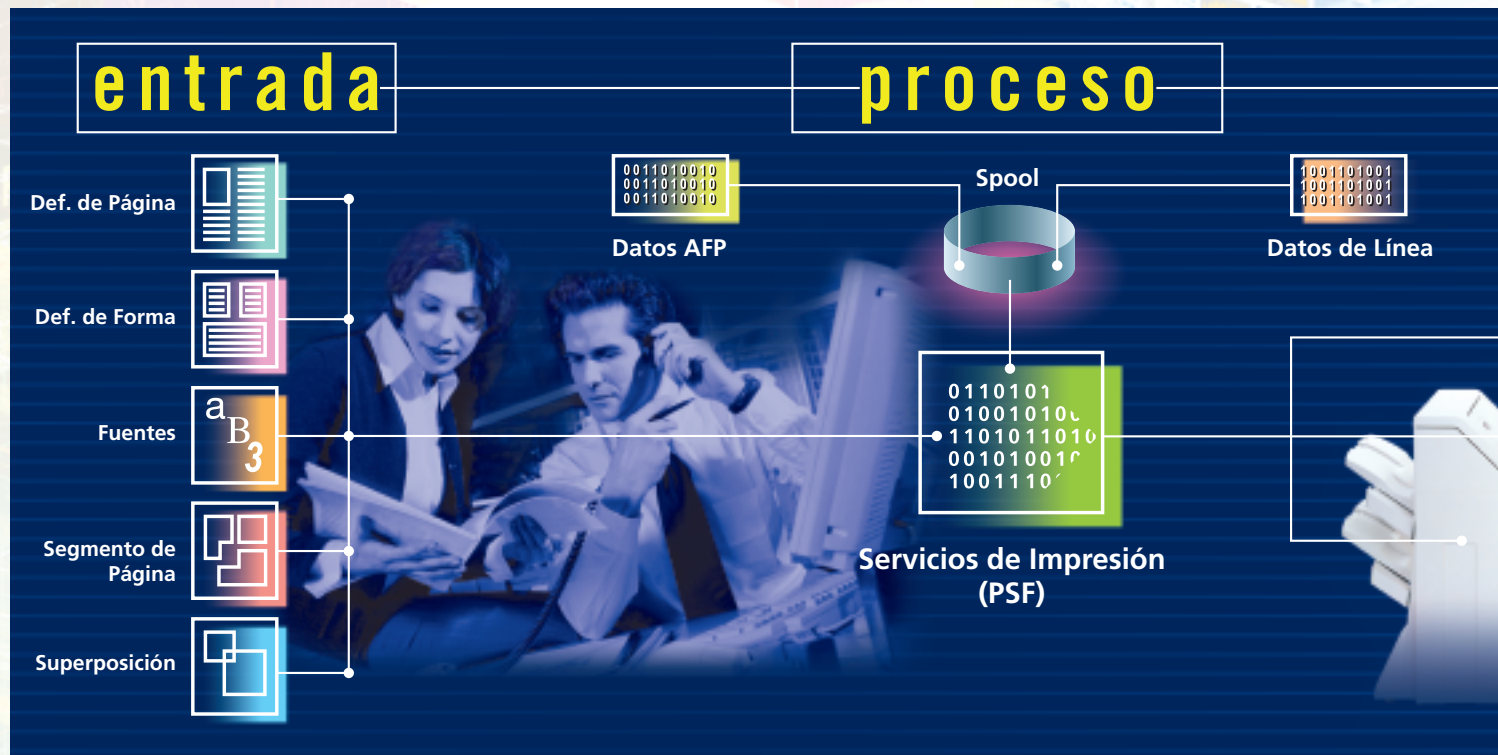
entrada

proceso

Def. de Página

Def. de Forma

Fuentes

aB3

Segmento de Página

Superposición

0011010010
0011010010
0011010010

Datos AFP

Spool

1001101001
1001101001
1001101001

Datos de Línea

0110101
010010101
1101011010
001010010
1001110

Servicios de Impresión (PSF)